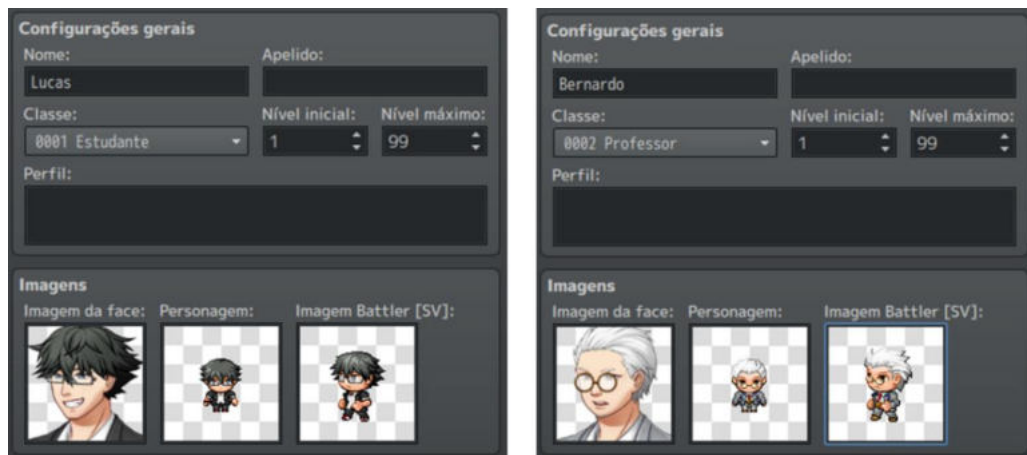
Configurações gerais
Nome:
Lucas
Apelido:
Classe:
0001 Estudante
Nível inicial:
1
Nível máximo:
99
Perfil:

Imagens
Imagem da face:
Personagem:
Imagem Battler [SV]:

Configurações gerais
Nome:
Bernardo
Apelido:
Classe:
0002 Professor
Nível inicial:
1
Nível máximo:
99
Perfil:

Imagens
Imagem da face:
Personagem:
Imagem Battler [SV]: